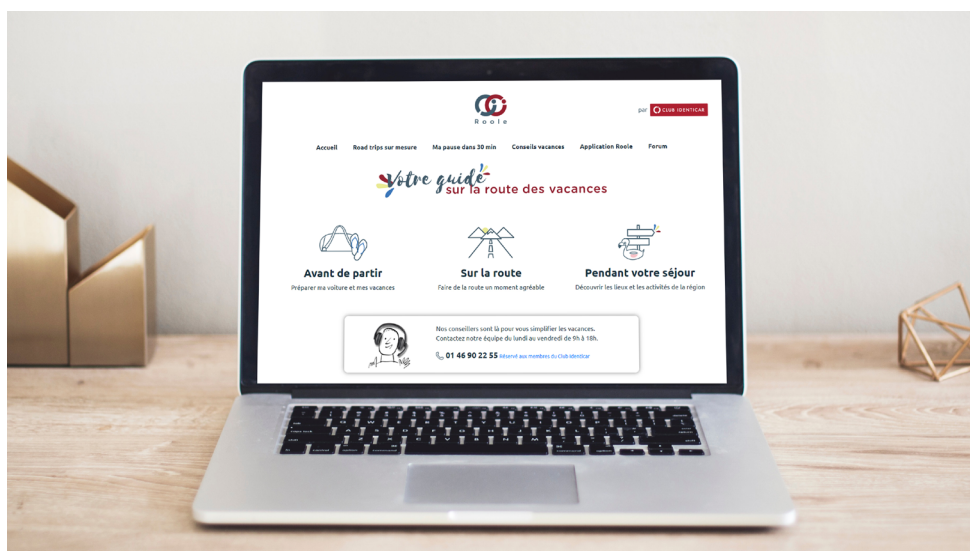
Roole

par CLUB IDENTICAR

Accueil Road trips sur mesure Ma pause dans 30 min Conseils vacances Application Roole Forum

Votre guide sur la route des vacances

Avant de partir
Préparer ma voiture et mes vacances

Sur la route
Faire de la route un moment agréable

Pendant votre séjour
Découvrir les lieux et les activités de la région

Nos conseillers sont là pour vous simplifier les vacances.
Contactez notre équipe du lundi au vendredi de 9h à 18h.

01 46 90 22 55 Réservé aux membres du Club Identicar